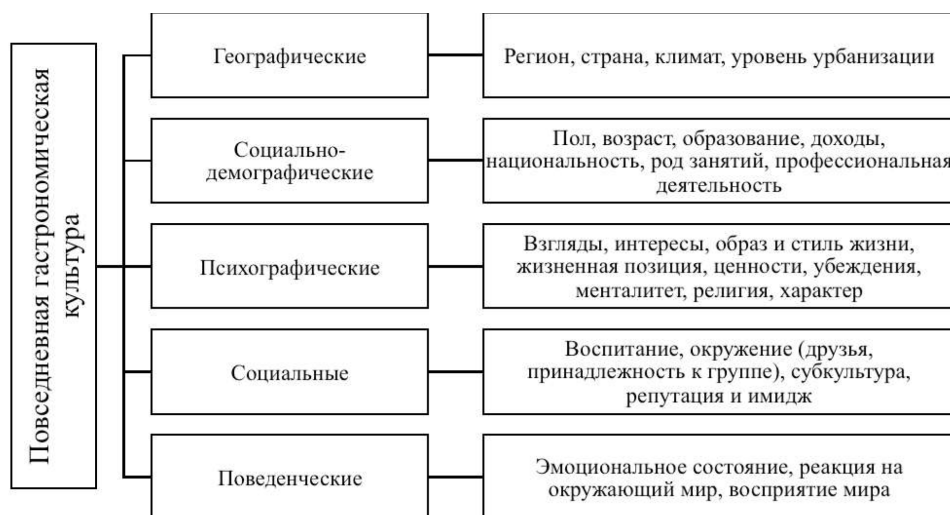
Повседневная гастрономическая культура

Географические

Регион, страна, климат, уровень урбанизации

Социально-демографические

Пол, возраст, образование, доходы, национальность, род занятий, профессиональная деятельность

Психографические

Взгляды, интересы, образ и стиль жизни, жизненная позиция, ценности, убеждения, менталитет, религия, характер

Социальные

Воспитание, окружение (друзья, принадлежность к группе), субкультура, репутация и имидж

Поведенческие

Эмоциональное состояние, реакция на окружающий мир, восприятие мира